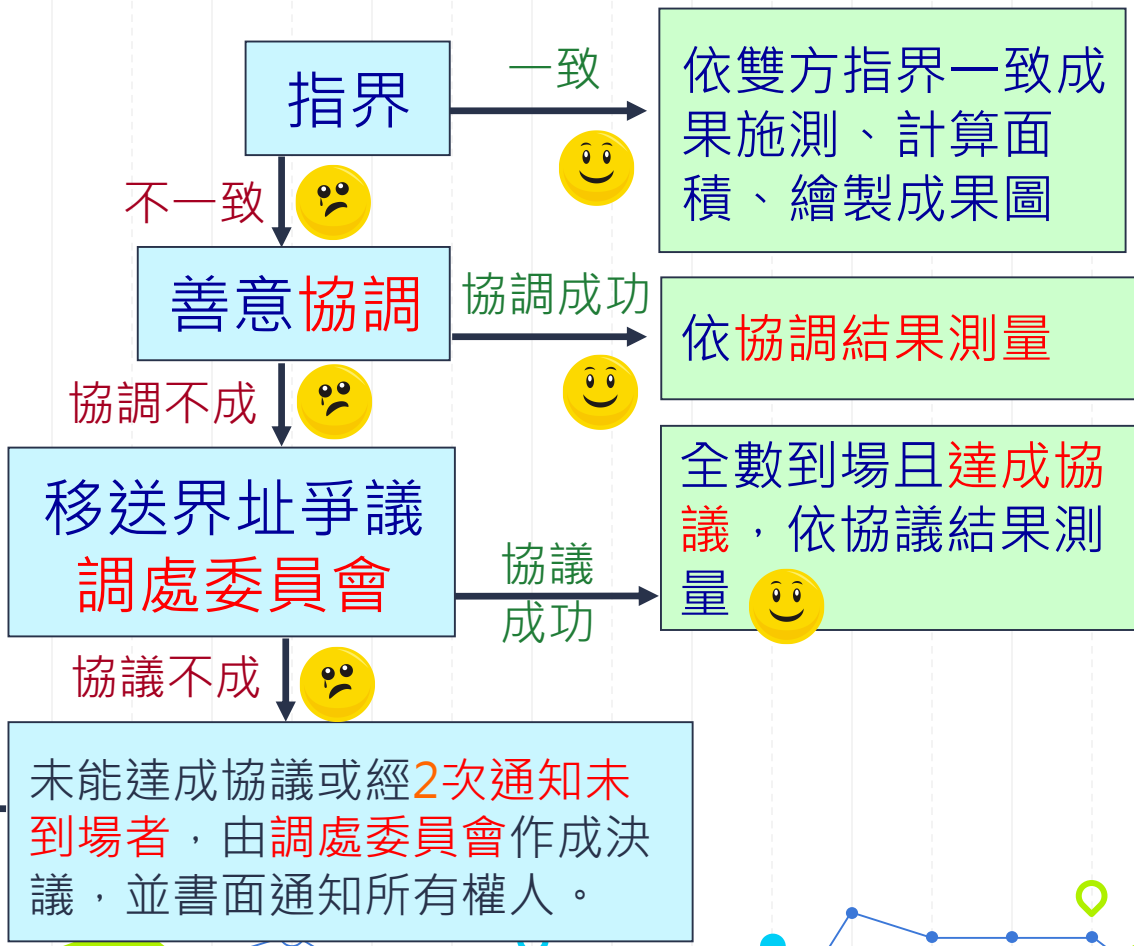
指界

一致

依雙方指界一致成果施測、計算面積、繪製成果圖

不一致

善意協調

協調成功

依協調結果測量

協調不成

移送界址爭議調處委員會

協議成功

全數到場且達成協議，依協議結果測量

協議不成

未能達成協議或經2次通知未到場者，由調處委員會作成決議，並書面通知所有權人。